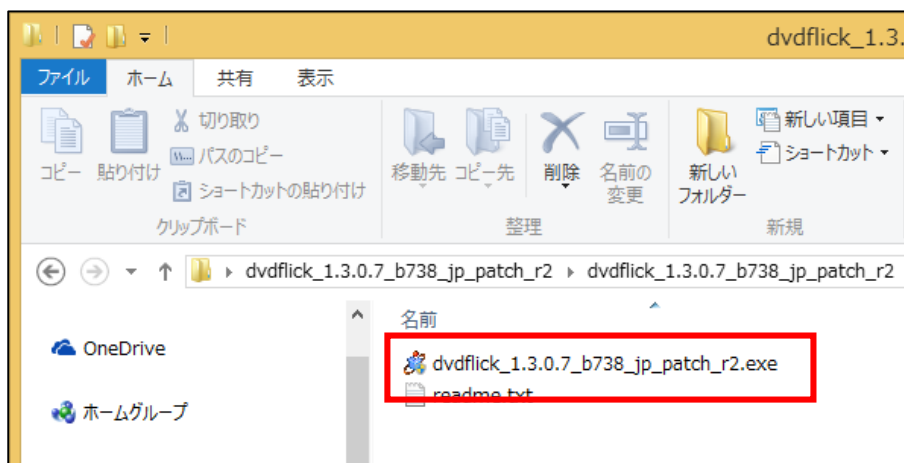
dvdflick_1.3.

ファイル ホーム 共有 表示

切り取り
コピー 貼り付け パスのコピー
ショートカットの貼り付け
クリップボード

移動先 コピー先 削除 名前の変更
整理

新しい項目
ショートカット
新しいフォルダー
新規

dvdflick_1.3.0.7_b738_jp_patch_r2 › dvdflick_1.3.0.7_b738_jp_patch_r2

名前

OneDrive

ホームグループ

dvdflick_1.3.0.7_b738_jp_patch_r2.exe
readme.txt